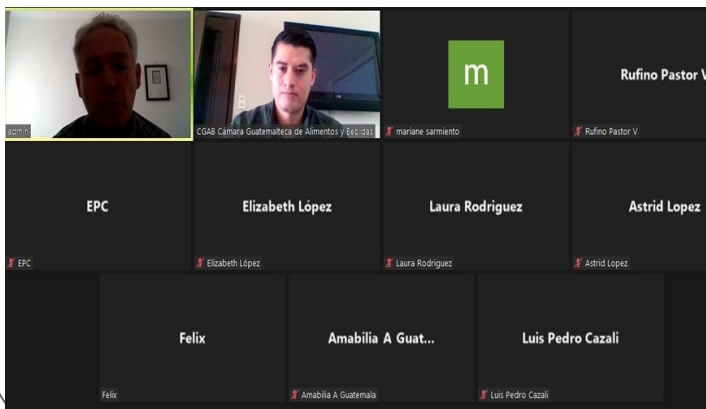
admin

CGAB Camara Guatemalteca de Alimentos y Bebidas

m

mariane sarmiento

Rufino Pastor V

Rufino Pastor V

EPC

EPC

Elizabeth López

Elizabeth López

Laura Rodriguez

Laura Rodriguez

Astrid Lopez

Astrid Lopez

Felix

Felix

Amabilia A Guat...

Amabilia A Guatemala

Luis Pedro Cazali

Luis Pedro Cazali